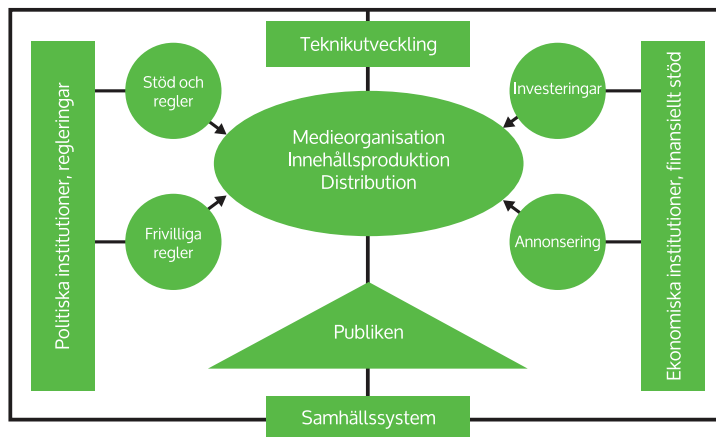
Teknikutveckling

Politiska institutioner, regleringar

Stöd och regler

Frivilliga regler

Medieorganisation
Innehållsproduktion
Distribution

Investeringar

Annonsering

Ekonomiska institutioner, finansiellt stöd

Publiken

Samhällssystem